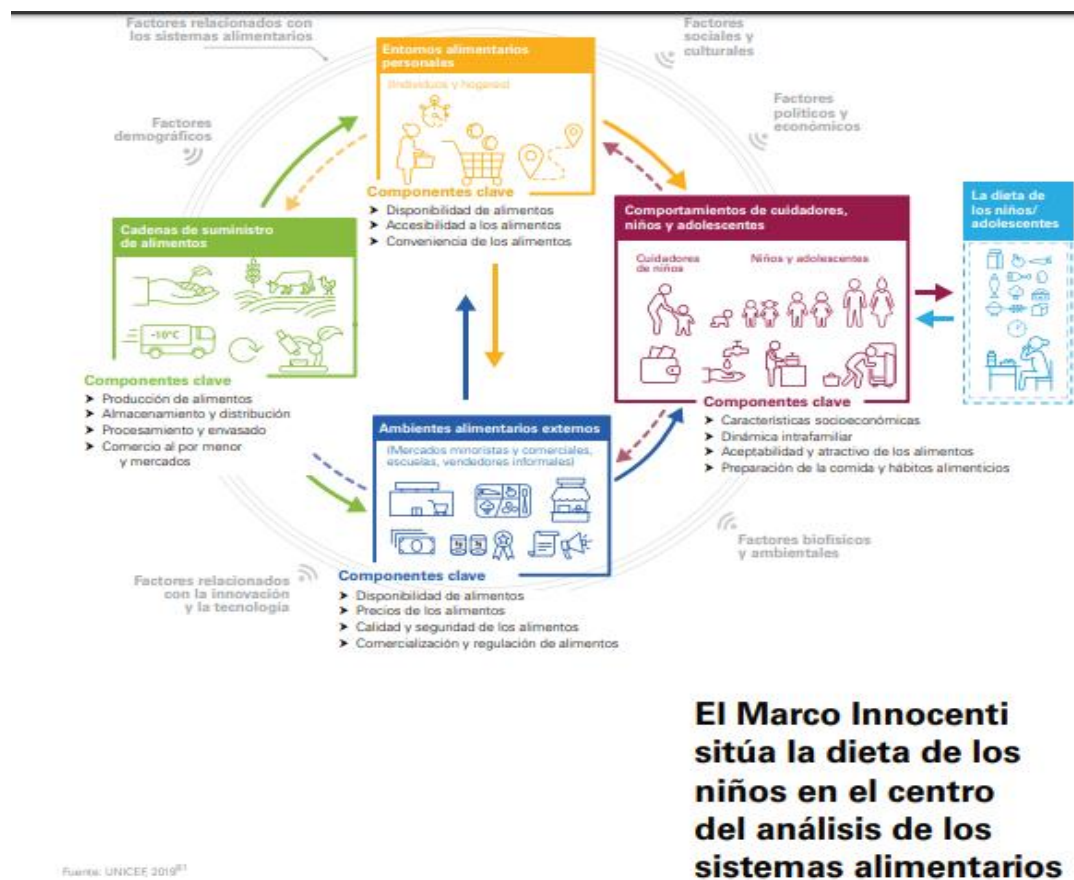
Factores relacionados con los sistemas alimentarios

Factores sociales y culturales

Factores políticos y económicos

Factores demográficos

Entornos alimentarios personales

(Individuos y hogares)

Componentes clave
➤ Disponibilidad de alimentos
➤ Accesibilidad a los alimentos
➤ Conveniencia de los alimentos

Cadenas de suministro de alimentos

-10°C

Componentes clave
➤ Producción de alimentos
➤ Almacenamiento y distribución
➤ Procesamiento y envasado
➤ Comercio al por menor y mercados

Comportamientos de cuidadores, niños y adolescentes

Cuidadores de niños

Niños y adolescentes

Componentes clave
➤ Características socioeconómicas
➤ Dinámica intrafamiliar
➤ Aceptabilidad y atractivo de los alimentos
➤ Preparación de la comida y hábitos alimenticios

La dieta de los niños/ adolescentes

Ambientes alimentarios externos

(Mercados minoristas y comerciales, escuelas, vendedores informales)

Componentes clave
➤ Disponibilidad de alimentos
➤ Precios de los alimentos
➤ Calidad y seguridad de los alimentos
➤ Comercialización y regulación de alimentos

Factores biofísicos y ambientales

Factores relacionados con la innovación y la tecnología

El Marco Innocenti sitúa la dieta de los niños en el centro del análisis de los sistemas alimentarios

Fuente: UNICEF 2019$^{81}$